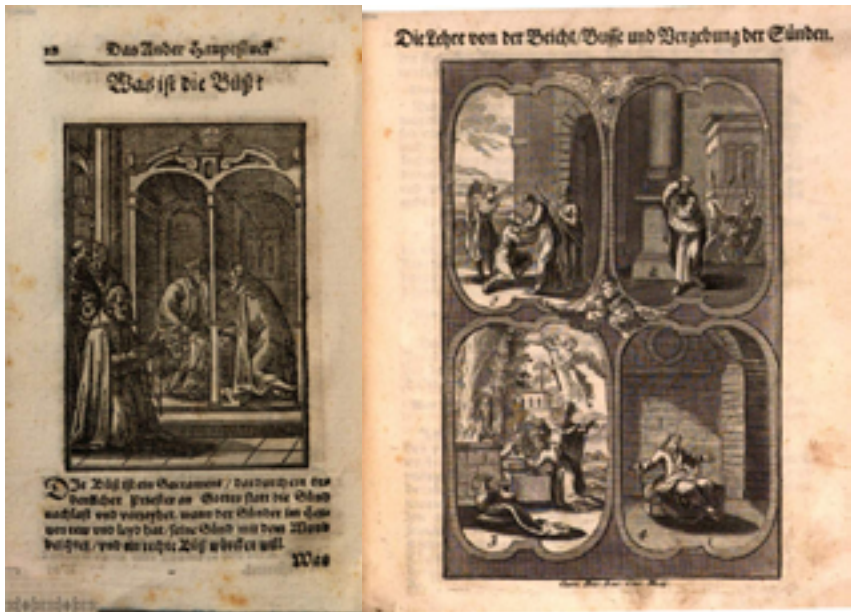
28 Das Ander Hauptstuck

Was ist die Büß?

Die Büß ist ein Sacrament / dardurch ein dazu bestellter Priester an Gottes statt die Sünd nachlaßt und verzeyhet, wann der Sünder im Herzen rew und leyd hat, seine Sünd mit dem Mund beichtet, und ein rechte Büß würcken will.

Was

Die Lehre von der Beicht/Busse und Vergebung der Sünden.

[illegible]